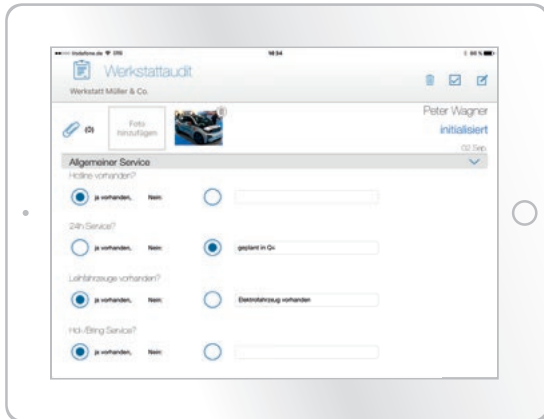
••••• Vodafone.de 3G 14:34 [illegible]

Werkstattaudit

Werkstatt Müller & Co.

(0)

Foto hinzufügen

Peter Wagner

initialisiert

02 Sep.

Allgemeiner Service

Hotline vorhanden?

ja vorhanden, Nein

24h Service?

ja vorhanden, Nein

geplant in Q4

Leihfahrzeuge vorhanden?

ja vorhanden, Nein

Elektrofahrzeug vorhanden

Hol-/Bring Service?

ja vorhanden, Nein